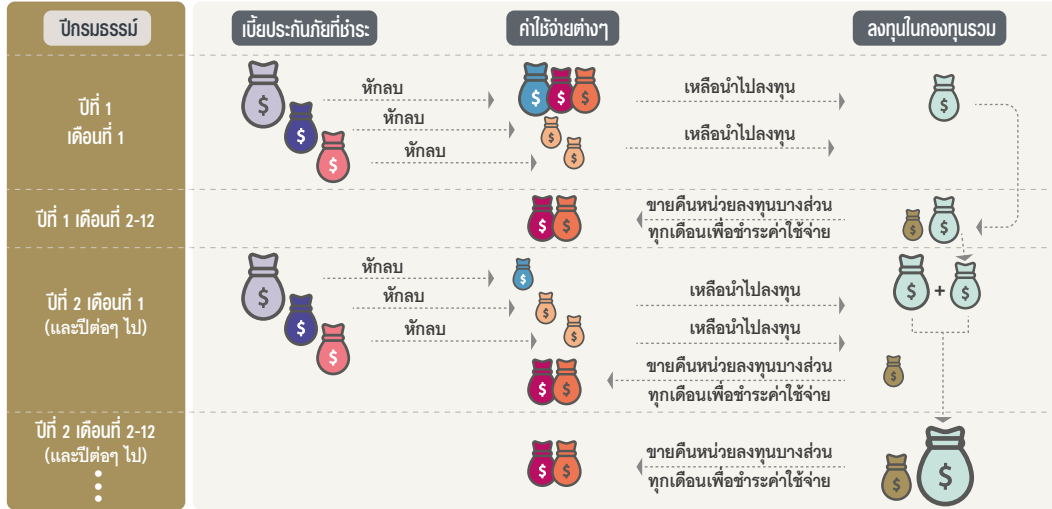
ปีกรมธรรม์

เบี้ยประกันภัยที่ชำระ

ค่าใช้จ่ายต่างๆ

ลงทุนในกองทุนรวม

ปีที่ 1
เดือนที่ 1

หักลบ

หักลบ

หักลบ

เหลือนำไปลงทุน

เหลือนำไปลงทุน

ปีที่ 1 เดือนที่ 2-12

ขายคืนหน่วยลงทุนบางส่วน
ทุกเดือนเพื่อชำระค่าใช้จ่าย

ปีที่ 2 เดือนที่ 1
(และปีต่อๆ ไป)

หักลบ

หักลบ

หักลบ

เหลือนำไปลงทุน

เหลือนำไปลงทุน

+

ขายคืนหน่วยลงทุนบางส่วน
ทุกเดือนเพื่อชำระค่าใช้จ่าย

ปีที่ 2 เดือนที่ 2-12
(และปีต่อๆ ไป)

ขายคืนหน่วยลงทุนบางส่วน
ทุกเดือนเพื่อชำระค่าใช้จ่าย